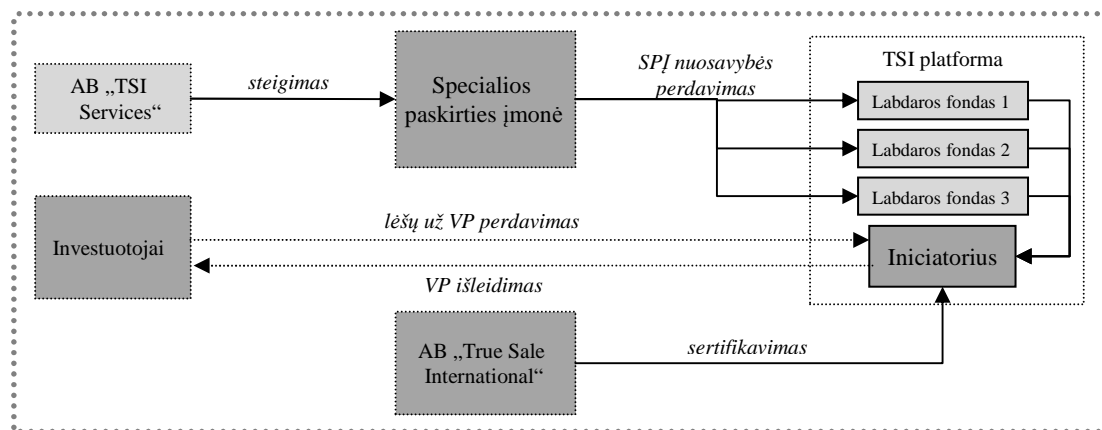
AB „TSI Services“

steigimas

Specialios paskirties įmonė

SPĮ nuosavybės perdavimas

TSI platforma

Labdaros fondas 1

Labdaros fondas 2

Labdaros fondas 3

Investuotojai

lėšų už VP perdavimas

Iniciatorius

VP išleidimas

AB „True Sale International“

sertifikavimas